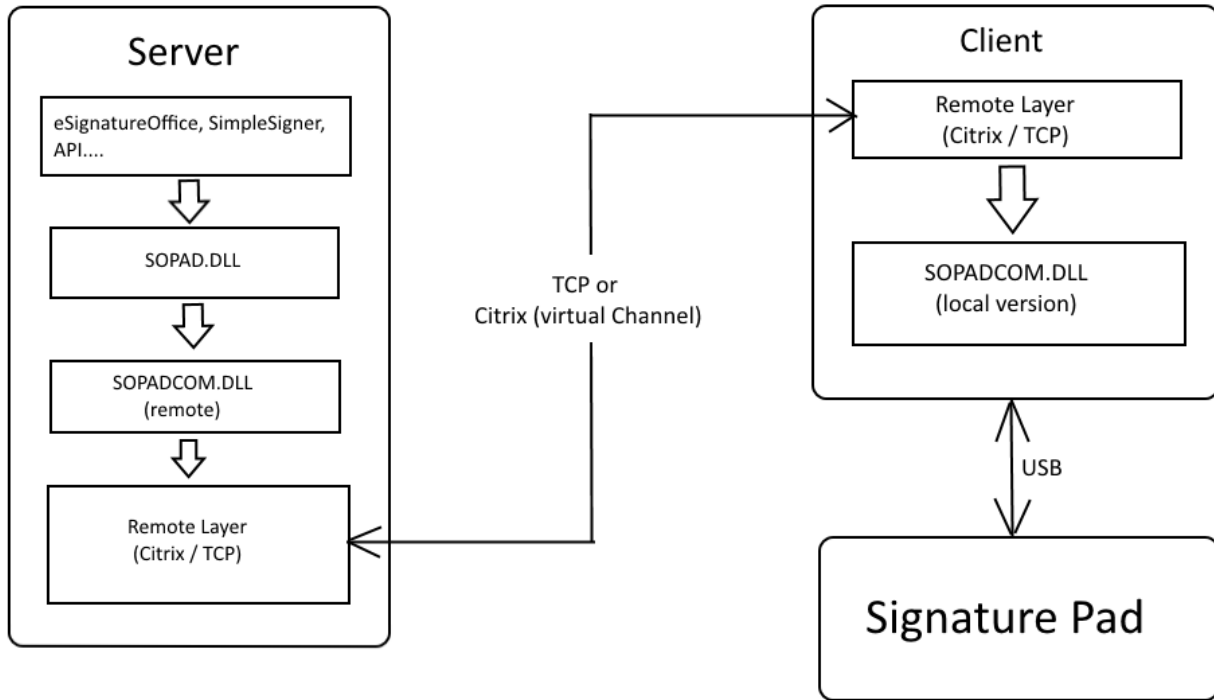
Server

eSignatureOffice, SimpleSigner, API....

SOPAD.DLL

SOPADCOM.DLL
(remote)

Remote Layer
(Citrix / TCP)

TCP or
Citrix (virtual Channel)

Client

Remote Layer
(Citrix / TCP)

SOPADCOM.DLL
(local version)

USB

Signature Pad